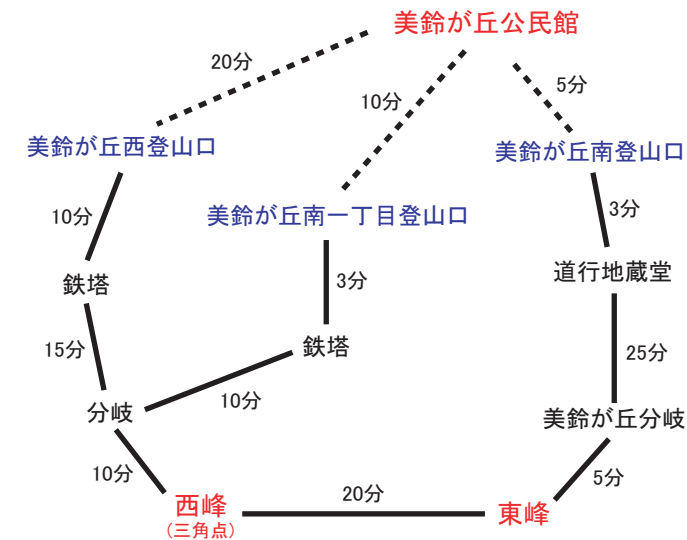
美鈴が丘公民館

20分

10分

5分

美鈴が丘西登山口

美鈴が丘南登山口

10分

美鈴が丘南一丁目登山口

3分

鉄塔

3分

道行地蔵堂

15分

鉄塔

25分

分岐

10分

美鈴が丘分岐

10分

5分

西峰
(三角点)

20分

東峰